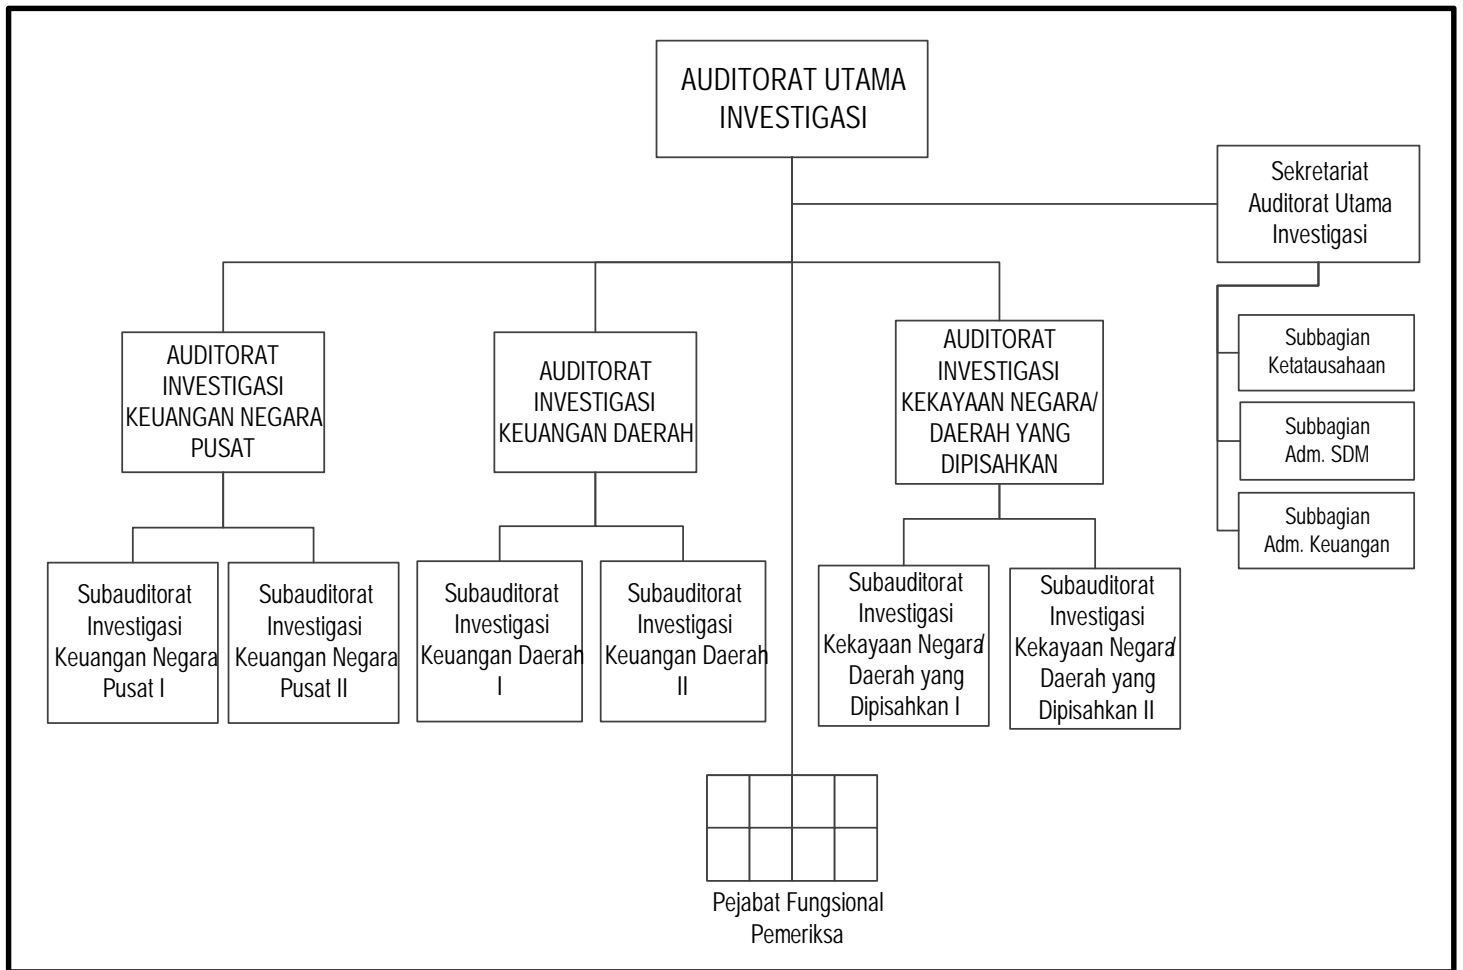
AUDITORAT UTAMA INVESTIGASI

Sekretariat Auditorat Utama Investigasi

Subbagian Ketatausahaan

Subbagian Adm. SDM

Subbagian Adm. Keuangan

AUDITORAT INVESTIGASI KEUANGAN NEGARA PUSAT

AUDITORAT INVESTIGASI KEUANGAN DAERAH

AUDITORAT INVESTIGASI KEKAYAAN NEGARA/ DAERAH YANG DIPISAHKAN

Subauditorat Investigasi Keuangan Negara Pusat I

Subauditorat Investigasi Keuangan Negara Pusat II

Subauditorat Investigasi Keuangan Daerah I

Subauditorat Investigasi Keuangan Daerah II

Subauditorat Investigasi Kekayaan Negara/ Daerah yang Dipisahkan I

Subauditorat Investigasi Kekayaan Negara/ Daerah yang Dipisahkan II

Pejabat Fungsional Pemeriksa